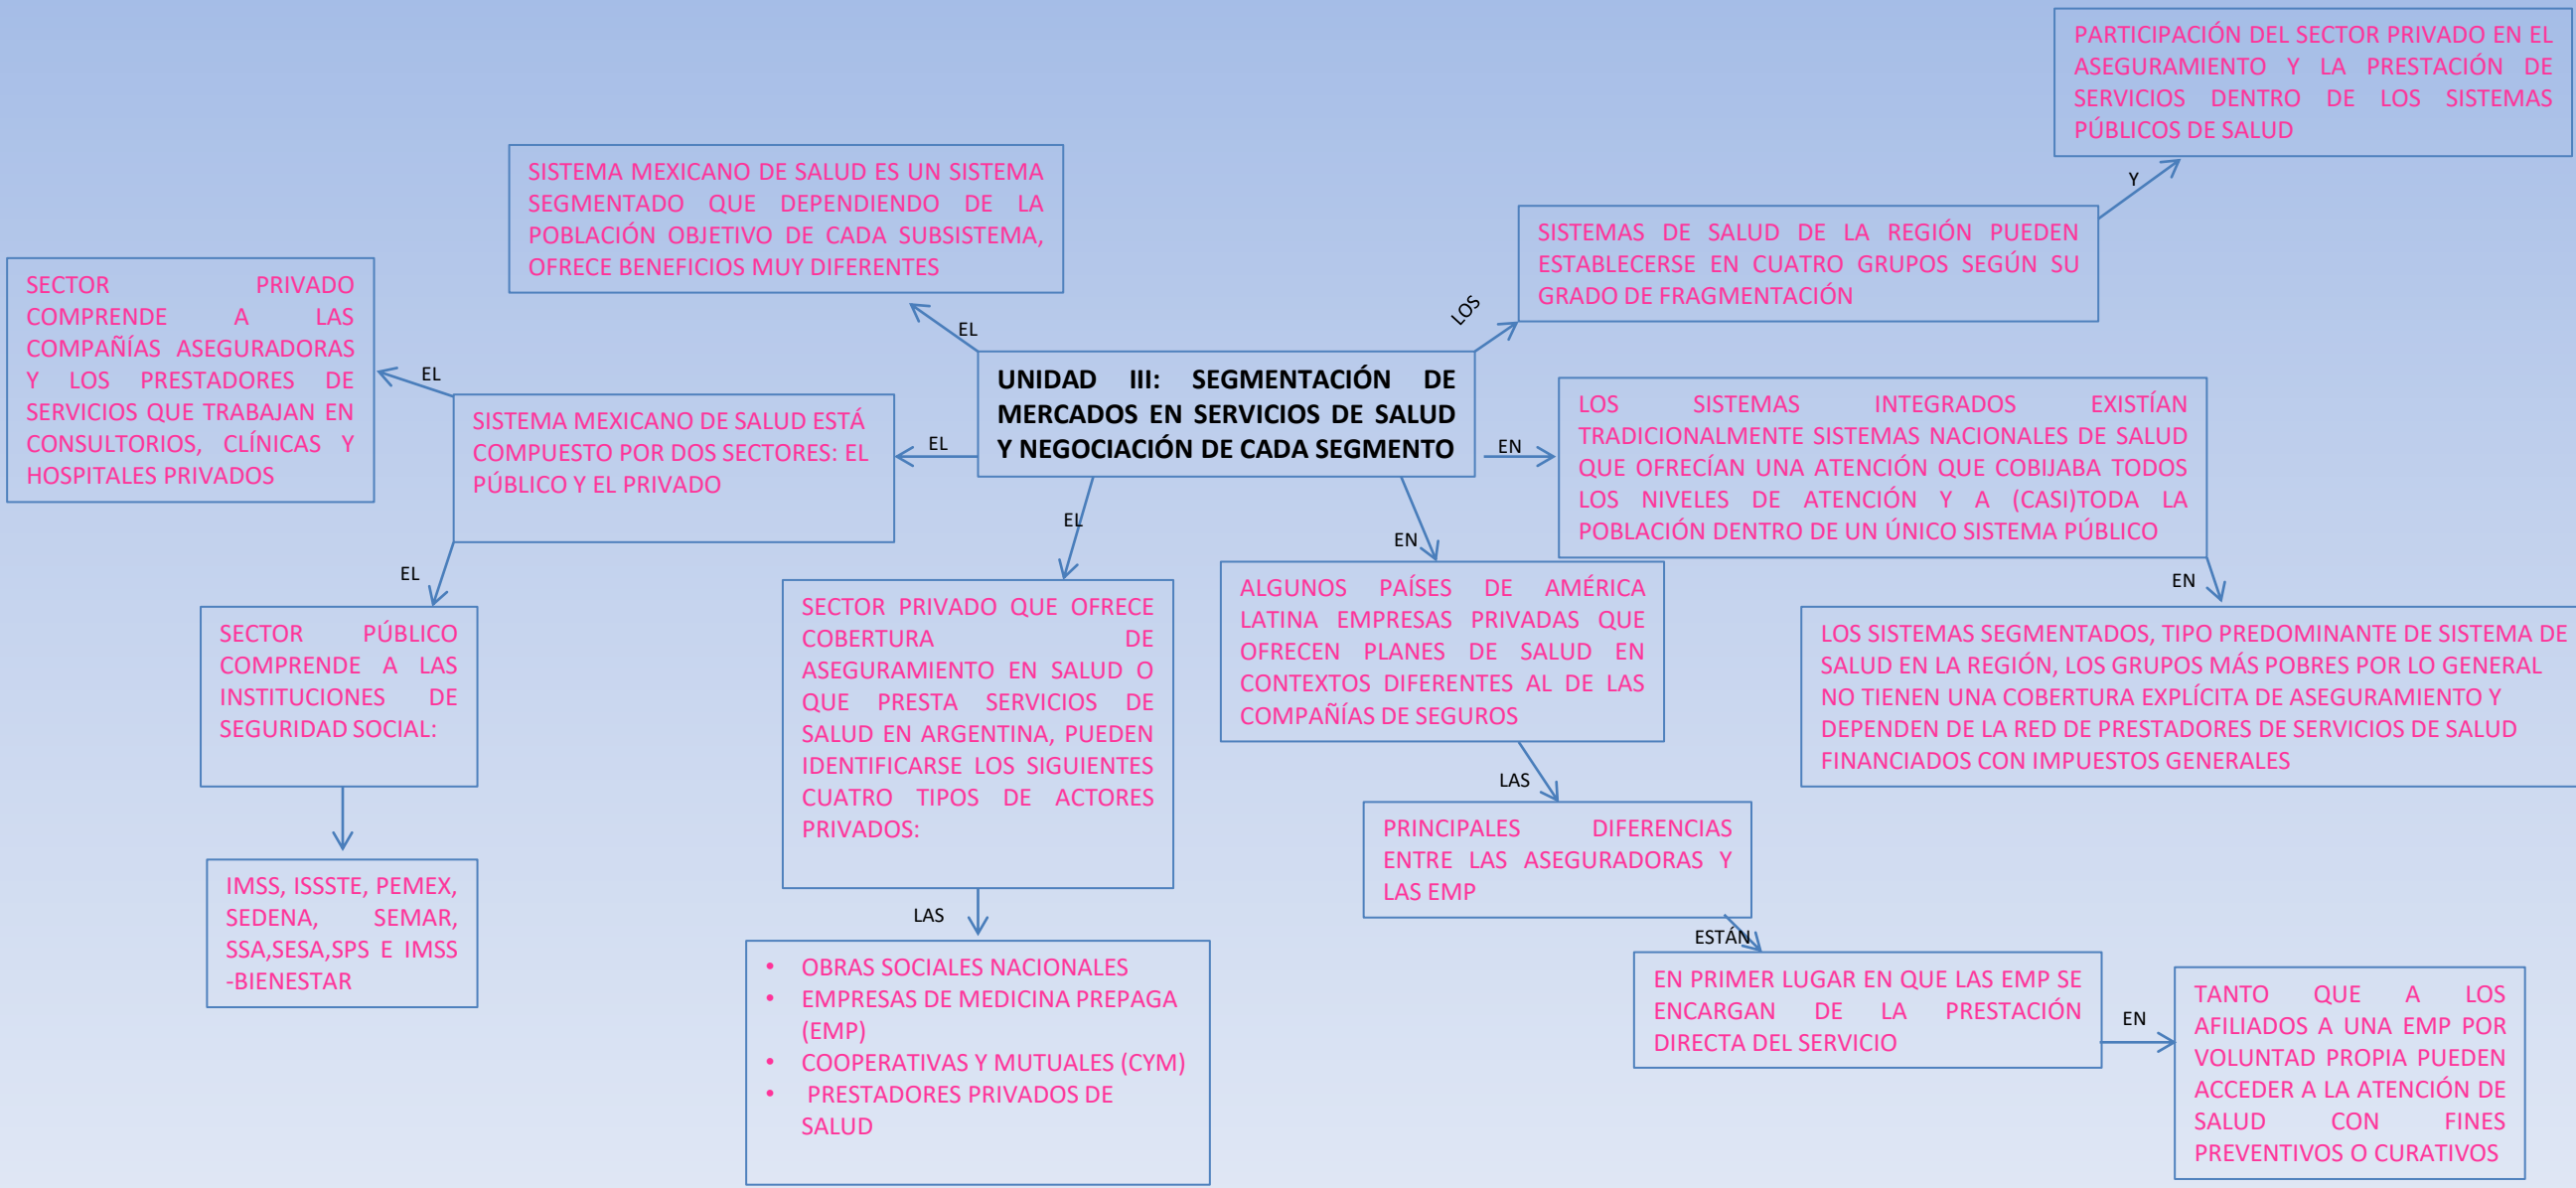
PARTICIPACIÓN DEL SECTOR PRIVADO EN EL ASEGURAMIENTO Y LA PRESTACIÓN DE SERVICIOS DENTRO DE LOS SISTEMAS PÚBLICOS DE SALUD

Y

SISTEMA MEXICANO DE SALUD ES UN SISTEMA SEGMENTADO QUE DEPENDIENDO DE LA POBLACIÓN OBJETIVO DE CADA SUBSISTEMA, OFRECE BENEFICIOS MUY DIFERENTES

SISTEMAS DE SALUD DE LA REGIÓN PUEDEN ESTABLECERSE EN CUATRO GRUPOS SEGÚN SU GRADO DE FRAGMENTACIÓN

SECTOR PRIVADO COMPRENDE A LAS COMPAÑÍAS ASEGURADORAS Y LOS PRESTADORES DE SERVICIOS QUE TRABAJAN EN CONSULTORIOS, CLÍNICAS Y HOSPITALES PRIVADOS

LOS

EL

EL

UNIDAD III: SEGMENTACIÓN DE MERCADOS EN SERVICIOS DE SALUD Y NEGOCIACIÓN DE CADA SEGMENTO

SISTEMA MEXICANO DE SALUD ESTÁ COMPUESTO POR DOS SECTORES: EL PÚBLICO Y EL PRIVADO

EL

EN

LOS SISTEMAS INTEGRADOS EXISTÍAN TRADICIONALMENTE SISTEMAS NACIONALES DE SALUD QUE OFRECÍAN UNA ATENCIÓN QUE COBIJABA TODOS LOS NIVELES DE ATENCIÓN Y A (CASI)TODA LA POBLACIÓN DENTRO DE UN ÚNICO SISTEMA PÚBLICO

EL

EN

EL

EN

SECTOR PÚBLICO COMPRENDE A LAS INSTITUCIONES DE SEGURIDAD SOCIAL:

SECTOR PRIVADO QUE OFRECE COBERTURA DE ASEGURAMIENTO EN SALUD O QUE PRESTA SERVICIOS DE SALUD EN ARGENTINA, PUEDEN IDENTIFICARSE LOS SIGUIENTES CUATRO TIPOS DE ACTORES PRIVADOS:

ALGUNOS PAÍSES DE AMÉRICA LATINA EMPRESAS PRIVADAS QUE OFRECEN PLANES DE SALUD EN CONTEXTOS DIFERENTES AL DE LAS COMPAÑÍAS DE SEGUROS

LOS SISTEMAS SEGMENTADOS, TIPO PREDOMINANTE DE SISTEMA DE SALUD EN LA REGIÓN, LOS GRUPOS MÁS POBRES POR LO GENERAL NO TIENEN UNA COBERTURA EXPLÍCITA DE ASEGURAMIENTO Y DEPENDEN DE LA RED DE PRESTADORES DE SERVICIOS DE SALUD FINANCIADOS CON IMPUESTOS GENERALES

LAS

PRINCIPALES DIFERENCIAS ENTRE LAS ASEGURADORAS Y LAS EMP

IMSS, ISSSTE, PEMEX, SEDENA, SEMAR, SSA,SESA,SPS E IMSS -BIENESTAR

LAS

ESTÁN

• OBRAS SOCIALES NACIONALES
• EMPRESAS DE MEDICINA PREPAGA (EMP)
• COOPERATIVAS Y MUTUALES (CYM)
• PRESTADORES PRIVADOS DE SALUD

EN PRIMER LUGAR EN QUE LAS EMP SE ENCARGAN DE LA PRESTACIÓN DIRECTA DEL SERVICIO

EN

TANTO QUE A LOS AFILIADOS A UNA EMP POR VOLUNTAD PROPIA PUEDEN ACCEDER A LA ATENCIÓN DE SALUD CON FINES PREVENTIVOS O CURATIVOS